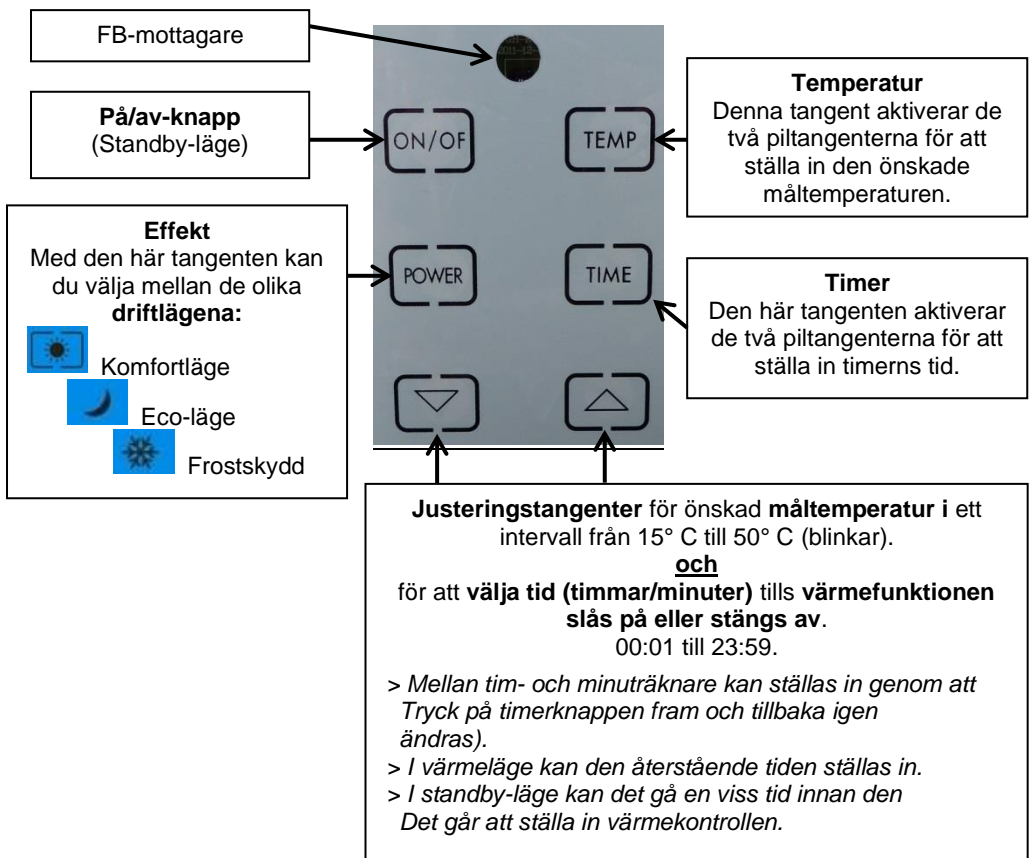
FB-mottagare

**På/av-knapp**
(Standby-läge)

**Effekt**
Med den här tangenten kan du välja mellan de olika **driftlägena:**

Komfortläge

Eco-läge

Frostskydd

ON/OF

POWER

TEMP

TIME

**Temperatur**
Denna tangent aktiverar de två piltangenterna för att ställa in den önskade måltemperaturen.

**Timer**
Den här tangenten aktiverar de två piltangenterna för att ställa in timerns tid.

**Justeringstangenter** för önskad **måltemperatur i** ett intervall från 15° C till 50° C (blinkar).
**och**
för att **välja tid (timmar/minuter)** tills **värmefunktionen slås på eller stängs av**.
00:01 till 23:59.

> *Mellan tim- och minuträknare kan ställas in genom att Tryck på timerknappen fram och tillbaka igen ändras).*
> *I värmeläge kan den återstående tiden ställas in.*
> *I standby-läge kan det gå en viss tid innan den Det går att ställa in värmekontrollen.*